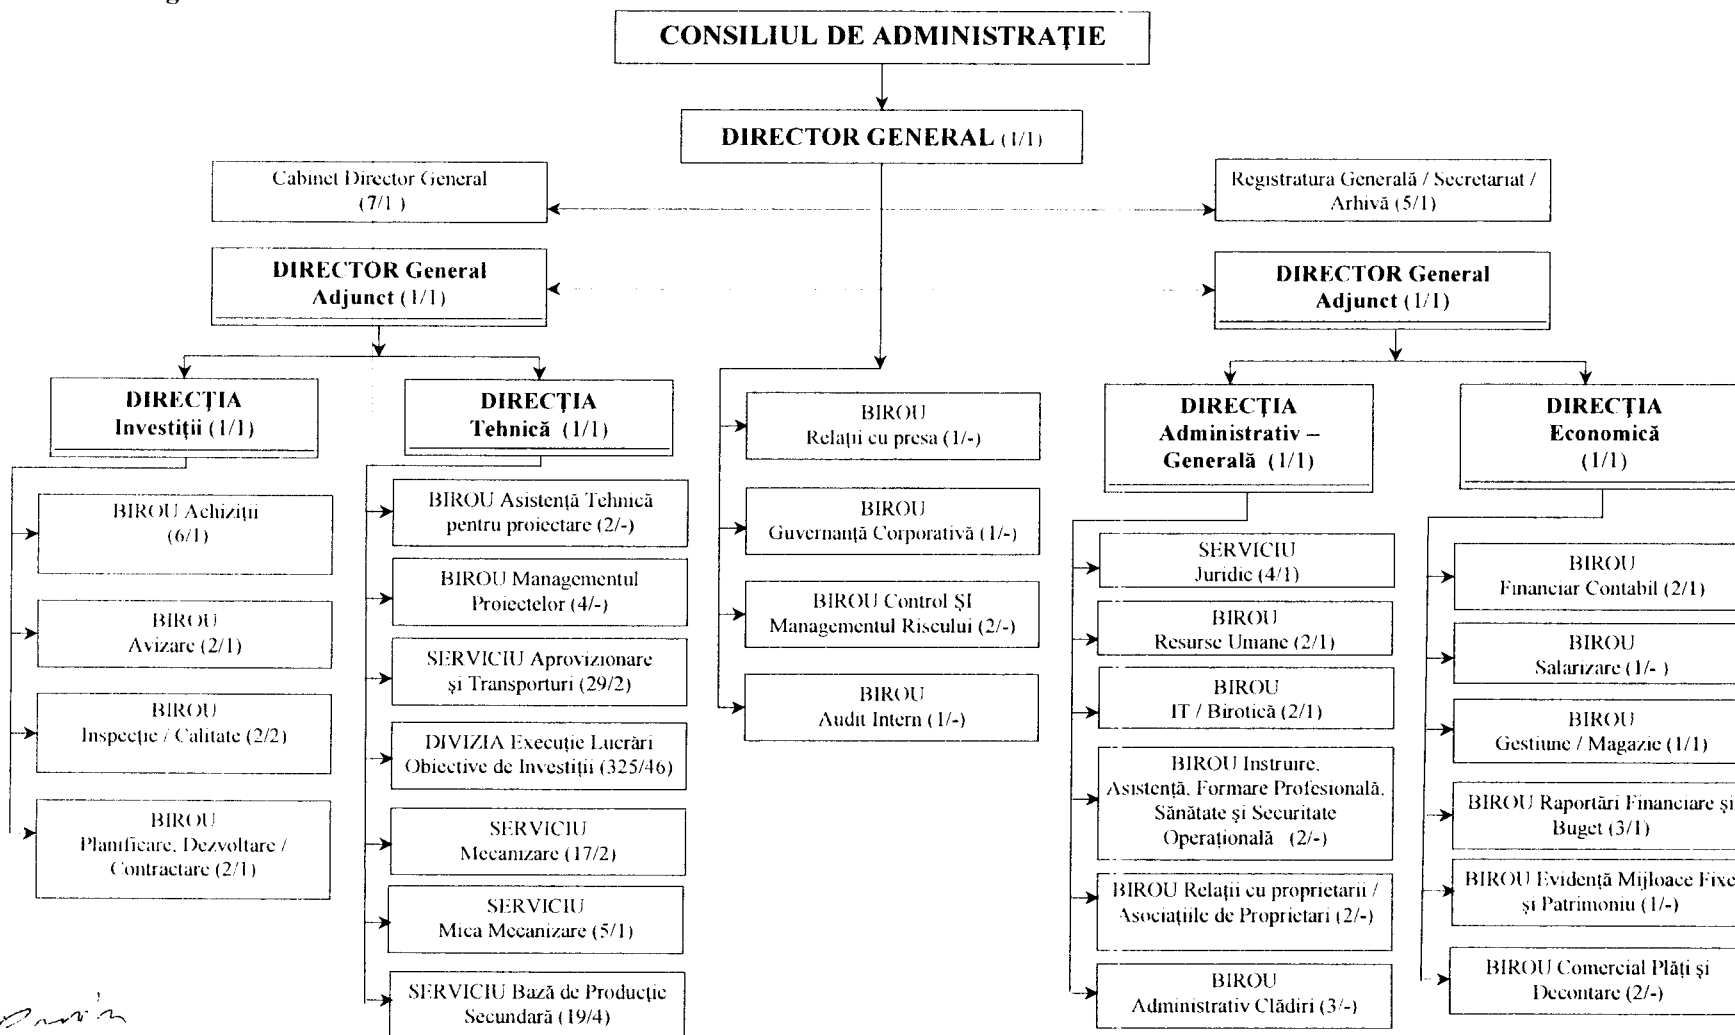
CONSILIUL DE ADMINISTRAȚIE

DIRECTOR GENERAL (1/1)

Cabinet Director General (7/1)

Registratura Generală / Secretariat / Arhivă (5/1)

DIRECTOR General Adjunct (1/1)

DIRECTOR General Adjunct (1/1)

DIRECȚIA Investiții (1/1)

BIROU Achiziții (6/1)

BIROU Avizare (2/1)

BIROU Inspecție / Calitate (2/2)

BIROU Planificare, Dezvoltare / Contractare (2/1)

DIRECȚIA Tehnică (1/1)

BIROU Asistență Tehnică pentru proiectare (2/-)

BIROU Managementul Proiectelor (4/-)

SERVICIU Aprovizionare și Transporturi (29/2)

DIVIZIA Execuție Lucrări Obiective de Investiții (325/46)

SERVICIU Mecanizare (17/2)

SERVICIU Mica Mecanizare (5/1)

SERVICIU Bază de Producție Secundară (19/4)

BIROU Relații cu presa (1/-)

BIROU Guvernanță Corporativă (1/-)

BIROU Control ȘI Managementul Riscului (2/-)

BIROU Audit Intern (1/-)

DIRECȚIA Administrativ – Generală (1/1)

SERVICIU Juridic (4/1)

BIROU Resurse Umane (2/1)

BIROU IT / Birotică (2/1)

BIROU Instruire, Asistență, Formare Profesională, Sănătate și Securitate Operațională (2/-)

BIROU Relații cu proprietarii / Asociațiile de Proprietari (2/-)

BIROU Administrativ Clădiri (3/-)

DIRECȚIA Economică (1/1)

BIROU Financiar Contabil (2/1)

BIROU Salarizare (1/-)

BIROU Gestiune / Magazie (1/1)

BIROU Raportări Financiare și Buget (3/1)

BIROU Evidență Mijloace Fixe și Patrimoniu (1/-)

BIROU Comercial Plăți și Decontare (2/-)